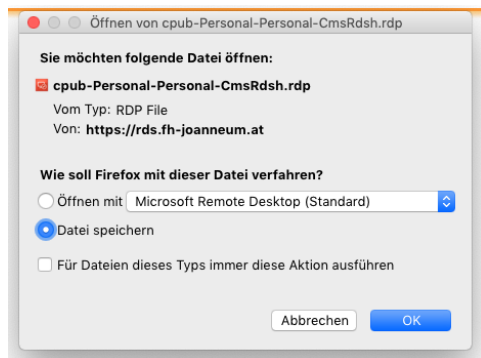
Öffnen von cpub-Personal-Personal-CmsRdsh.rdp

Sie möchten folgende Datei öffnen:

cpub-Personal-Personal-CmsRdsh.rdp
Vom Typ: RDP File
Von: https://rds.fh-joanneum.at

Wie soll Firefox mit dieser Datei verfahren?

Öffnen mit Microsoft Remote Desktop (Standard)

Datei speichern

Für Dateien dieses Typs immer diese Aktion ausführen

Abbrechen OK